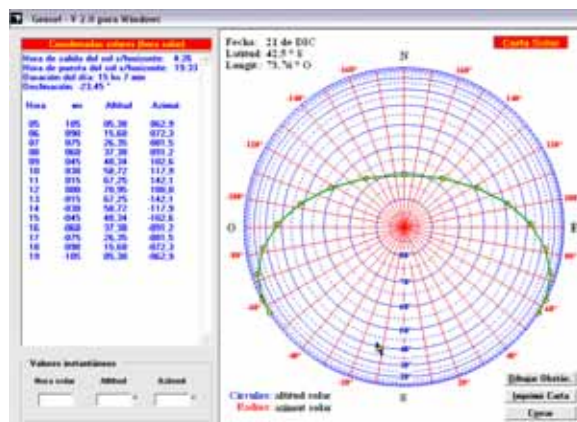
Geosol - V 2.0 para Windows

Coordenadas solares (hora solar)

Hora de salida del sol s/horizonte: 4:26
Hora de puesta del sol s/horizonte: 19:33
Duración del día: 15 hs 7 min
Declinación: -23.45 °

| Hora | ws | Altitud | Azimut |
|---|---|---|---|
| 05 | 105 | 05.30 | 062.9 |
| 06 | 090 | 15.60 | 072.3 |
| 07 | 075 | 26.35 | 081.5 |
| 08 | 060 | 37.38 | 091.2 |
| 09 | 045 | 48.34 | 102.6 |
| 10 | 030 | 58.72 | 117.9 |
| 11 | 015 | 67.25 | 142.1 |
| 12 | 000 | 70.95 | 180.0 |
| 13 | -015 | 67.25 | -142.1 |
| 14 | -030 | 58.72 | -117.9 |
| 15 | -045 | 48.34 | -102.6 |
| 16 | -060 | 37.38 | -091.2 |
| 17 | -075 | 26.35 | -081.5 |
| 18 | -090 | 15.60 | -072.3 |
| 19 | -105 | 05.30 | -062.9 |

Valores instantáneos

Hora solar  Altitud  Azimut

Fecha: 21 de DIC
Latitud: 42.5 ° S
Longit.: 73.76 ° O

Carta Solar

N
O
E
S

Círculos: altitud solar
Radios: azimut solar

Dibujar Obstác.
Imprimir Carta
Cerrar